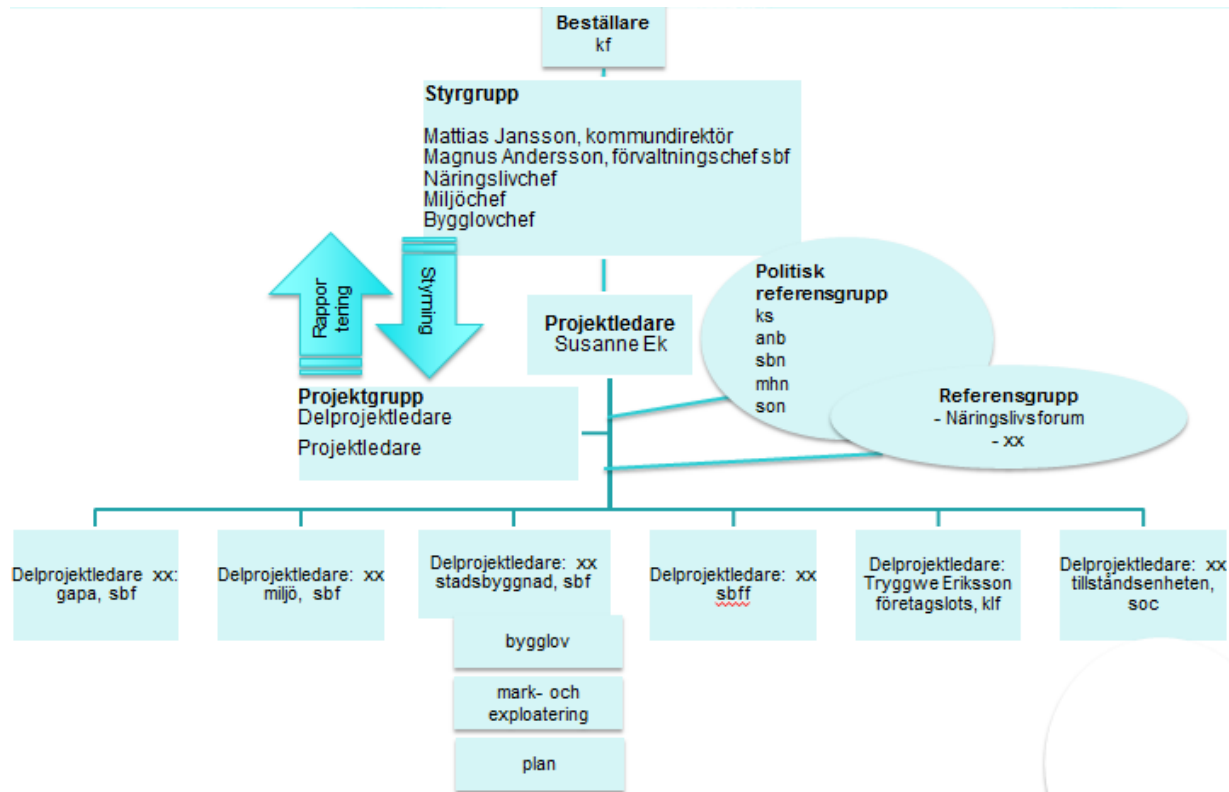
Beställare
kf

Styrgrupp

Mattias Jansson, kommundirektör
Magnus Andersson, förvaltningschef sbf
Näringslivchef
Miljöchef
Bygglovchef

Rapportering

Styrning

Projektledare
Susanne Ek

Politisk referensgrupp
ks
anb
sbn
mhn
son

Referensgrupp
- Näringslivsforum
- xx

Projektgrupp
Delprojektledare
Projektledare

Delprojektledare xx: gapa, sbf

Delprojektledare: xx miljö, sbf

Delprojektledare: xx stadsbyggnad, sbf

bygglov

mark- och exploatering

plan

Delprojektledare: xx sbff

Delprojektledare: Tryggwe Eriksson företagslots, klf

Delprojektledare: xx tillståndsenheten, soc